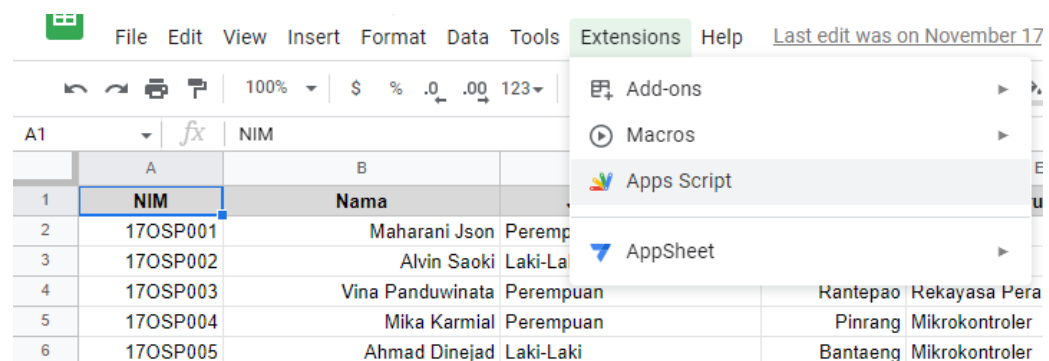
File Edit View Insert Format Data Tools Extensions Help Last edit was on November 17

100% $ % .0 .00 123

A1 NIM

Add-ons
Macros
Apps Script
AppSheet

| | A | B | | | E |
|---|---|---|---|---|---|
| 1 | NIM | Nama | J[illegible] | | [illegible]u |
| 2 | 17OSP001 | Maharani Json | Perempu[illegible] | | |
| 3 | 17OSP002 | Alvin Saoki | Laki-Lak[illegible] | | |
| 4 | 17OSP003 | Vina Panduwinata | Perempuan | Rantepao | Rekayasa Pera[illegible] |
| 5 | 17OSP004 | Mika Karmial | Perempuan | Pinrang | Mikrokontroler |
| 6 | 17OSP005 | Ahmad Dinejad | Laki-Laki | Bantaeng | Mikrokontroler |